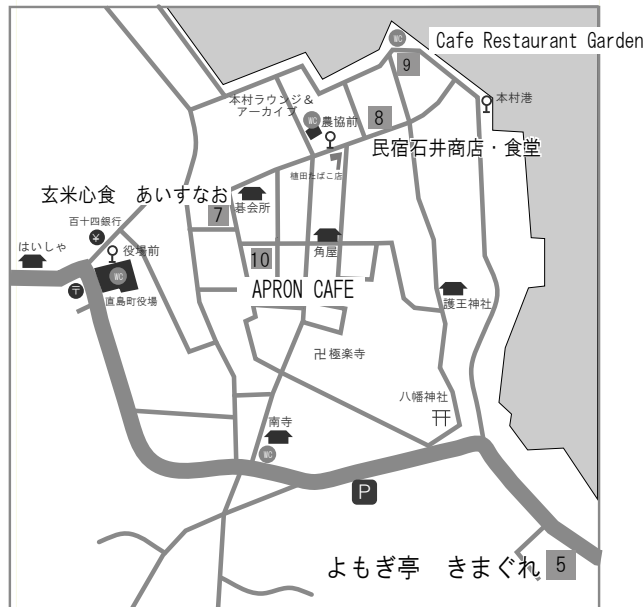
Cafe Restaurant Garden
WC
9
本村港
本村ラウンジ＆アーカイブ
WC
農協前
8
民宿石井商店・食堂
植田たばこ店
玄米心食　あいすなお
碁会所
7
百十四銀行
役場前
はいしゃ
WC
角屋
10
直島町役場
APRON CAFE
護王神社
卍 極楽寺
八幡神社
南寺
WC
P
よもぎ亭　きまぐれ
5